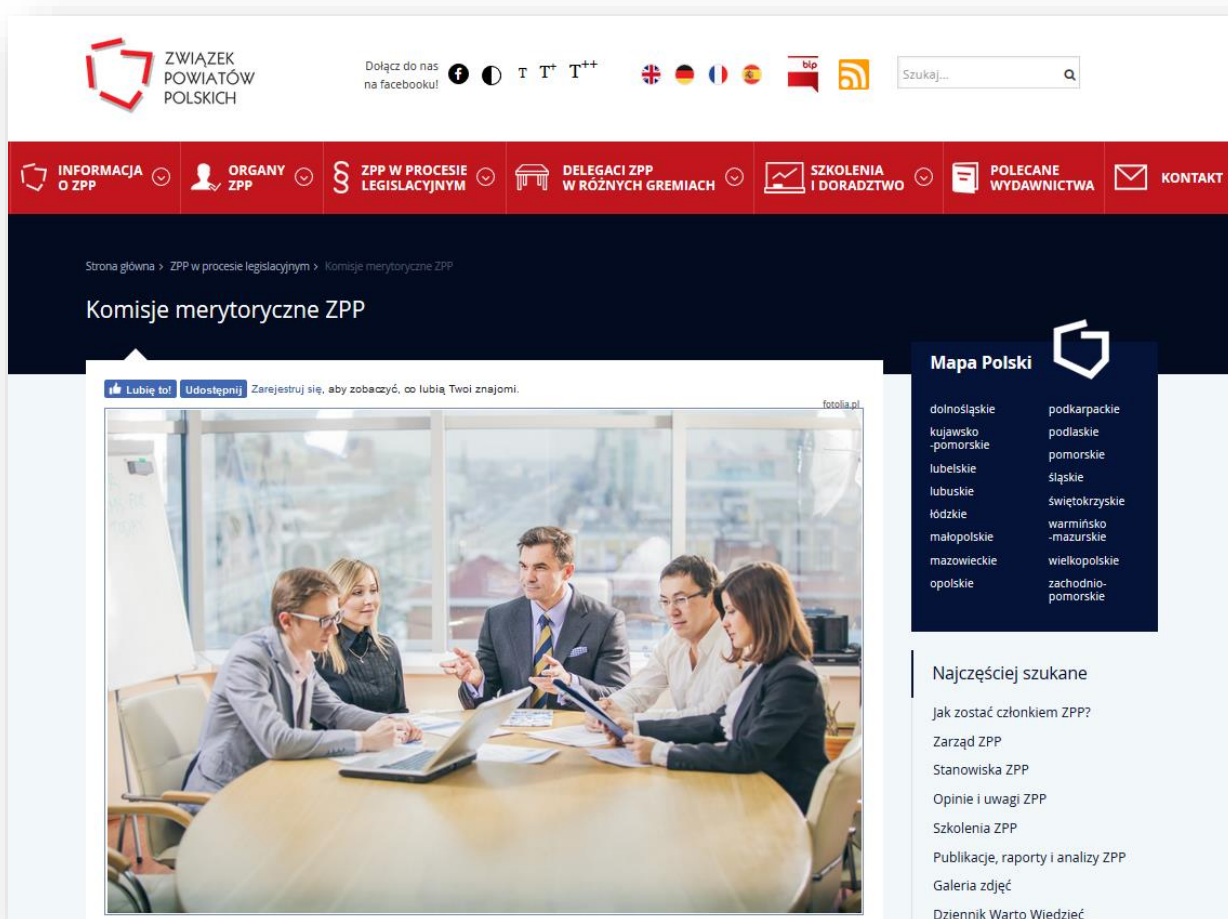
ZWIĄZEK POWIATÓW POLSKICH

Dołącz do nas na facebooku!

T $T^+$ $T^{++}$

bip

Szukaj...

INFORMACJA O ZPP
ORGANY ZPP
ZPP W PROCESIE LEGISLACYJNYM
DELEGACI ZPP W RÓŻNYCH GREMIACH
SZKOLENIA I DORADZTWO
POLECANE WYDAWNICTWA
KONTAKT

Strona główna > ZPP w procesie legislacyjnym > Komisje merytoryczne ZPP

Komisje merytoryczne ZPP

Lubię to! Udostępnij Zarejestruj się, aby zobaczyć, co lubią Twoi znajomi.

fotolia.pl

Mapa Polski

dolnośląskie
kujawsko-pomorskie
lubelskie
lubuskie
łódzkie
małopolskie
mazowieckie
opolskie
podkarpackie
podlaskie
pomorskie
śląskie
świętokrzyskie
warmińsko-mazurskie
wielkopolskie
zachodnio-pomorskie

Najczęściej szukane

Jak zostać członkiem ZPP?
Zarząd ZPP
Stanowiska ZPP
Opinie i uwagi ZPP
Szkolenia ZPP
Publikacje, raporty i analizy ZPP
Galeria zdjęć
Dziennik Warto Wiedzieć